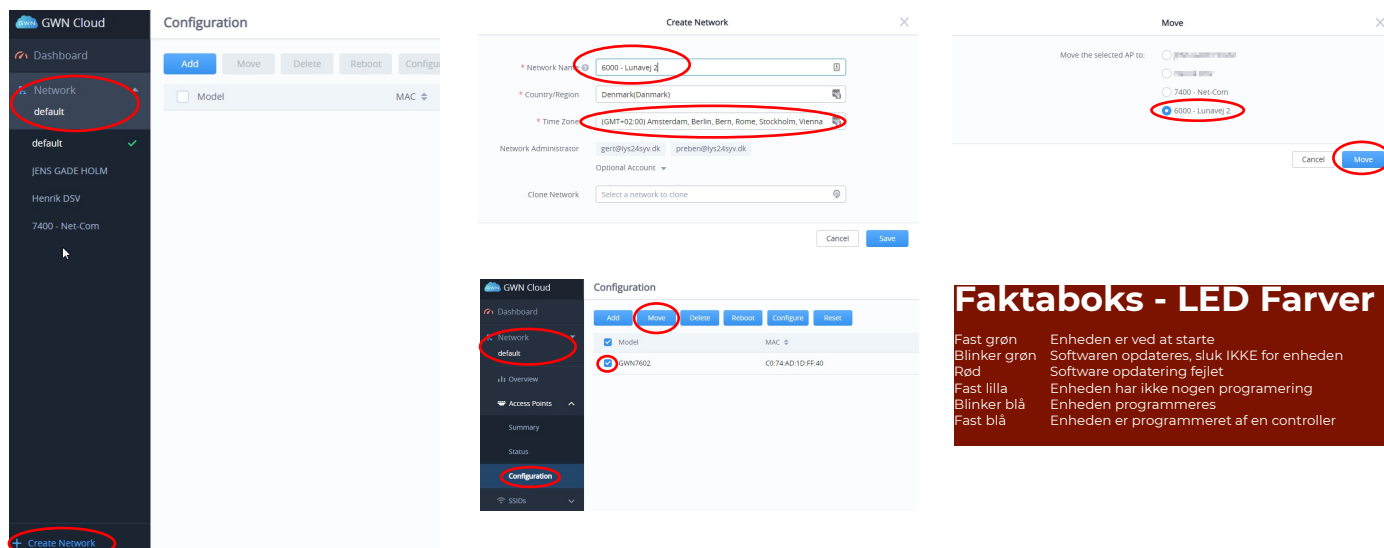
GWN Cloud

Dashboard

Network

default

default

JENS GADE HOLM

Henrik DSV

7400 - Net-Com

+ Create Network

Configuration

Add | Move | Delete | Reboot | Configu

Model | MAC

Create Network

* Network Name: 6000 - Lunavej 2

* Country/Region: Denmark(Danmark)

* Time Zone: (GMT+02:00) Amsterdam, Berlin, Bern, Rome, Stockholm, Vienna

Network Administrator: gert@lys24syv.dk preben@lys24syv.dk

Optional Account

Clone Network: Select a network to clone

Cancel | Save

Move

Move the selected AP to: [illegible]

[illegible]

7400 - Net-Com

6000 - Lunavej 2

Cancel | Move

GWN Cloud

Dashboard

Network

default

Overview

Access Points

Summary

Status

Configuration

SSIDs

Configuration

Add | Move | Delete | Reboot | Configure | Reset

| Model | MAC |
|---|---|
| GWN7602 | C0:74:AD:1D:FF:40 |

Faktaboks - LED Farver

| | |
|---|---|
| Fast grøn | Enheden er ved at starte |
| Blinker grøn | Softwaren opdateres, sluk IKKE for enheden |
| Rød | Software opdatering fejlet |
| Fast lilla | Enheden har ikke nogen programering |
| Blinker blå | Enheden programmeres |
| Fast blå | Enheden er programmeret af en controller |